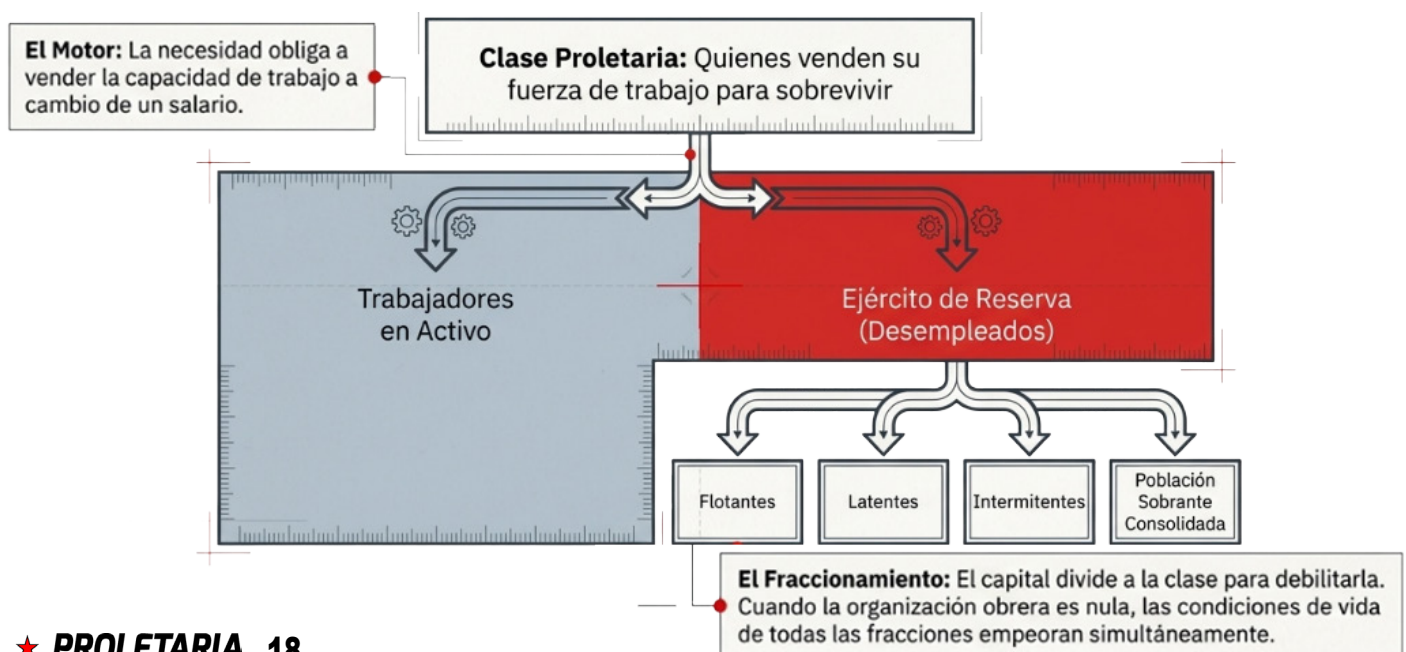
**El Motor:** La necesidad obliga a vender la capacidad de trabajo a cambio de un salario.

**Clase Proletaria:** Quienes venden su fuerza de trabajo para sobrevivir

Trabajadores en Activo

Ejército de Reserva (Desempleados)

Flotantes

Latentes

Intermitentes

Población Sobrante Consolidada

**El Fraccionamiento:** El capital divide a la clase para debilitarla. Cuando la organización obrera es nula, las condiciones de vida de todas las fracciones empeoran simultáneamente.

★ PROLETARIA 18